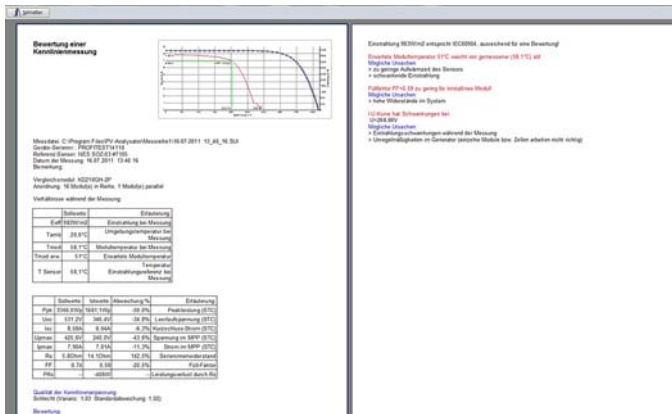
Schließen

Bewertung einer Kennlinienmessung

Messdatei: C:\Program Files\PV-Analysator\Messwerte\16.07.2011_13_46_16.SUI
Geräte-Seriennr.: PROFITEST14115
Referenz-Sensor: NES SOZ-03 #7165
Datum der Messung: 16.07.2011 13:46:16
Bemerkung:

Vergleichsmodul: KD210GH-2P
Anordnung: 16 Modul(e) in Reihe, 1 Modul(e) parallel

Verhältnisse während der Messung:

| | Sollwerte | Erläuterung |
|---|---|---|
| Eeff | 963W/m2 | Einstrahlung bei Messung |
| Tamb | 20,6°C | Umgebungstemperatur bei Messung |
| Tmod | 58,1°C | Modultemperatur bei Messung |
| Tmod ana | 51°C | Errechnete Modultemperatur |
| T Sensor | 58,1°C | Temperatur Einstrahlungsreferenz bei Messung |

| | Sollwerte | Istwerte | Abweichung % | Erläuterung |
|---|---|---|---|---|
| Ppk | 3360,0Wp | 1681,1Wp | -50,0% | Peakleistung (STC) |
| Uoc | 531,2V | 346,4V | -34,8% | Leerlaufspannung (STC) |
| Isc | 8,58A | 8,04A | -6,3% | Kurzschluss-Strom (STC) |
| Upmax | 425,6V | 240,3V | -43,6% | Spannung im MPP (STC) |
| Ipmax | 7,90A | 7,01A | -11,3% | Strom im MPP (STC) |
| Rs | 5,80Ohm | 14,1Ohm | 162,5% | Serieninnenwiderstand |
| FF | 0,74 | 0,59 | -20,3% | Füll-Faktor |
| PRs | | -40kW | | Leistungsverlust durch Rs |

Qualität der Kennlinienmessung
Schlecht (Varianz: 1,63 Standardabweichung: 1,50)

Bewertung

Einstrahlung 963W/m2 entspricht IEC60904, ausreichend für eine Bewertung!

Errechnete Modultemperatur 51°C weicht von gemessener (58,1°C) ab!
Mögliche Ursachen
> zu geringe Aufwärmzeit des Sensors
> schwankende Einstrahlung

Füllfaktor FF=0,59 zu gering für installiertes Modul!
Mögliche Ursachen
> hohe Widerstände im System

I-U-Kurve hat Schwankungen bei
U=268,96V
Mögliche Ursachen
> Einstrahlungsschwankungen während der Messung
> Unregelmäßigkeiten im Generator (einzelne Module bzw. Zellen arbeiten nicht richtig)